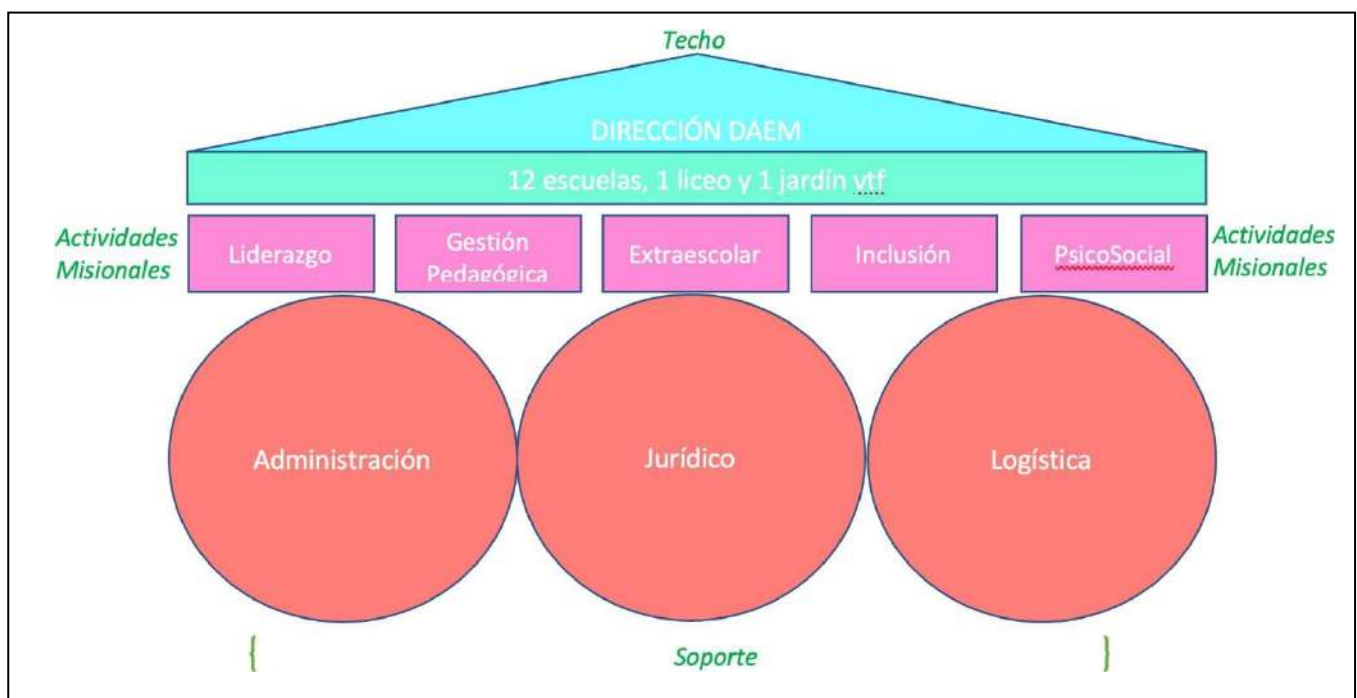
Techo

DIRECCIÓN DAEM

12 escuelas, 1 liceo y 1 jardín vtf

Actividades Misionales

Liderazgo

Gestión Pedagógica

Extraescolar

Inclusión

PsicoSocial

Actividades Misionales

Administración

Jurídico

Logística

{ Soporte }